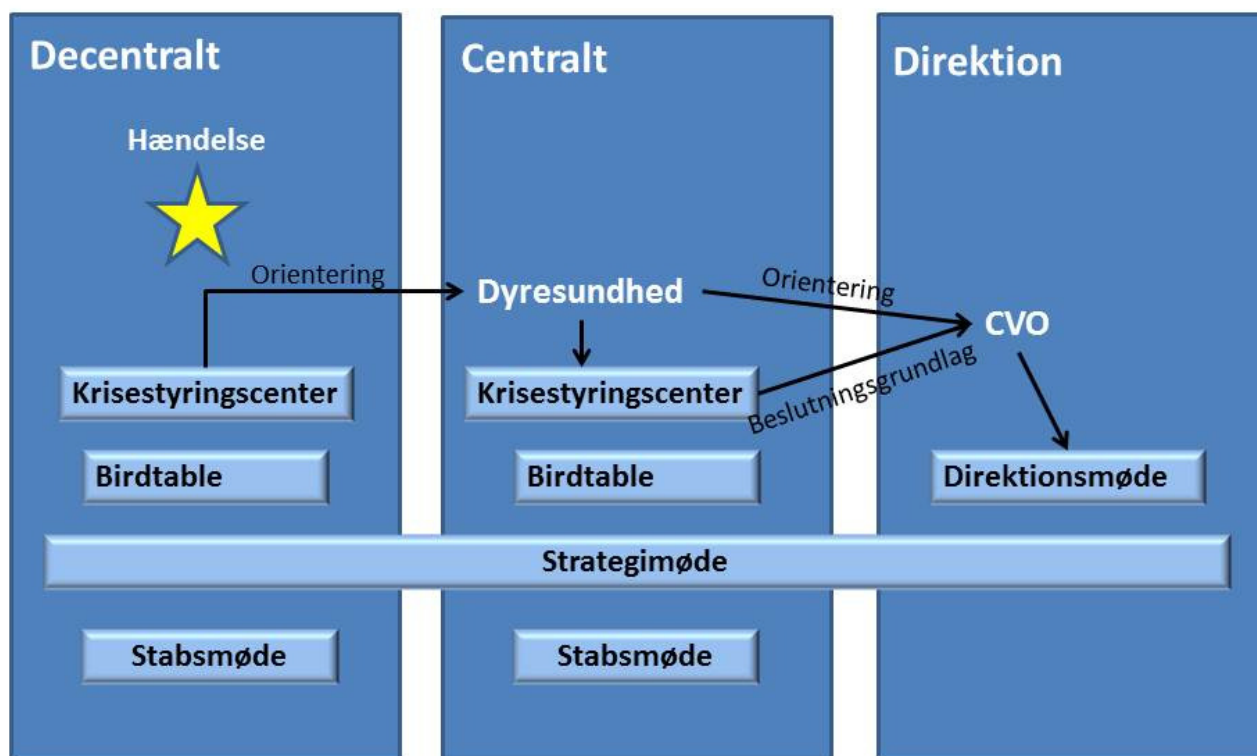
Decentralt

Hændelse

Orientering

Krisestyringscenter

Birdtable

Centralt

Dyresundhed

Krisestyringscenter

Birdtable

Direktion

Orientering

CVO

Beslutningsgrundlag

Direktionsmøde

Strategimøde

Stabsmøde

Stabsmøde